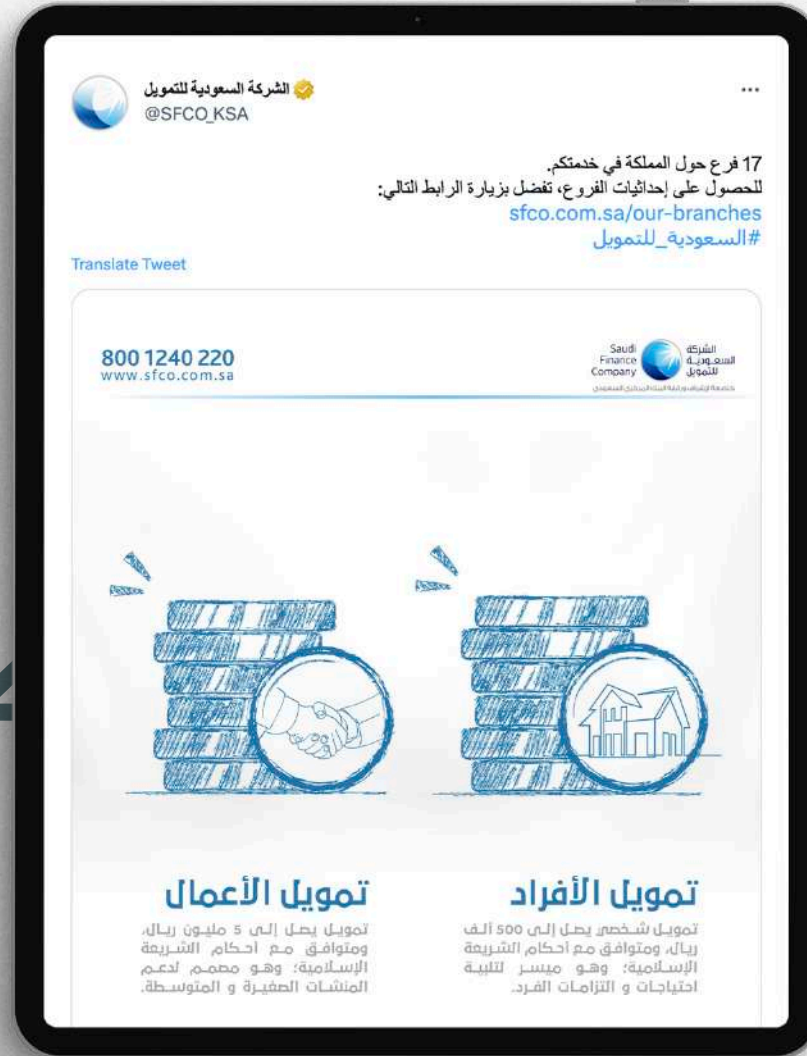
الشركة السعودية للتمويل
@SFCO_KSA

...

17 فرع حول المملكة في خدمتكم.
للحصول على إحداثيات الفروع، تفضل بزيارة الرابط التالي:
sfco.com.sa/our-branches
#السعودية_للتمويل

Translate Tweet

800 1240 220
www.sfco.com.sa

Saudi Finance Company
الشركة السعودية للتمويل
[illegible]

تمويل الأفراد
تمويل شخصي يصل إلى 500 ألف ريال، ومتوافق مع أحكام الشريعة الإسلامية؛ وهو ميسر لتلبية احتياجات و التزامات الفرد.

تمويل الأعمال
تمويل يصل إلى 5 مليون ريال، ومتوافق مع احكام الشريعة الإسلامية؛ وهو مصمم لدعم المنشآت الصغيرة و المتوسطة.